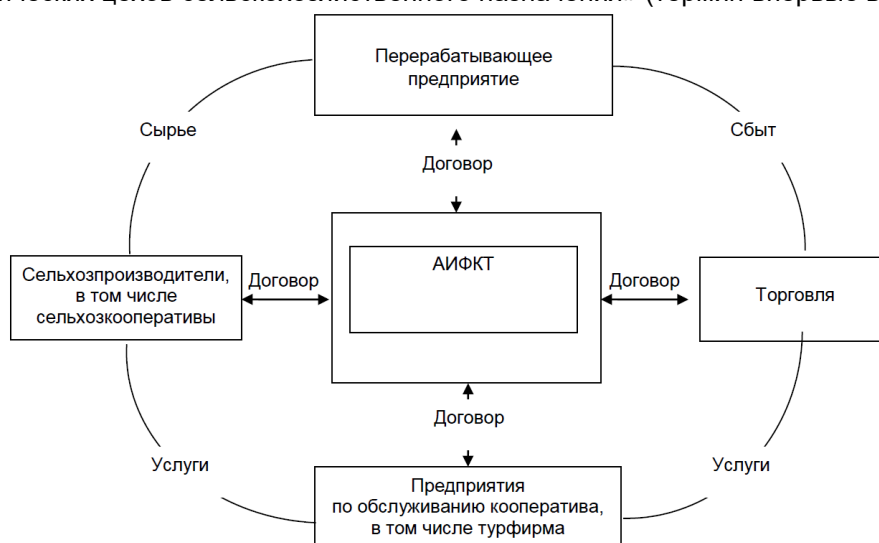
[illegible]

Перерабатывающее предприятие

Сырье

Сбыт

Договор

Сельхозпроизводители, в том числе сельхозкооперативы

Договор

АИФКТ

Договор

Торговля

Договор

Услуги

Предприятия по обслуживанию кооператива, в том числе турфирма

Услуги